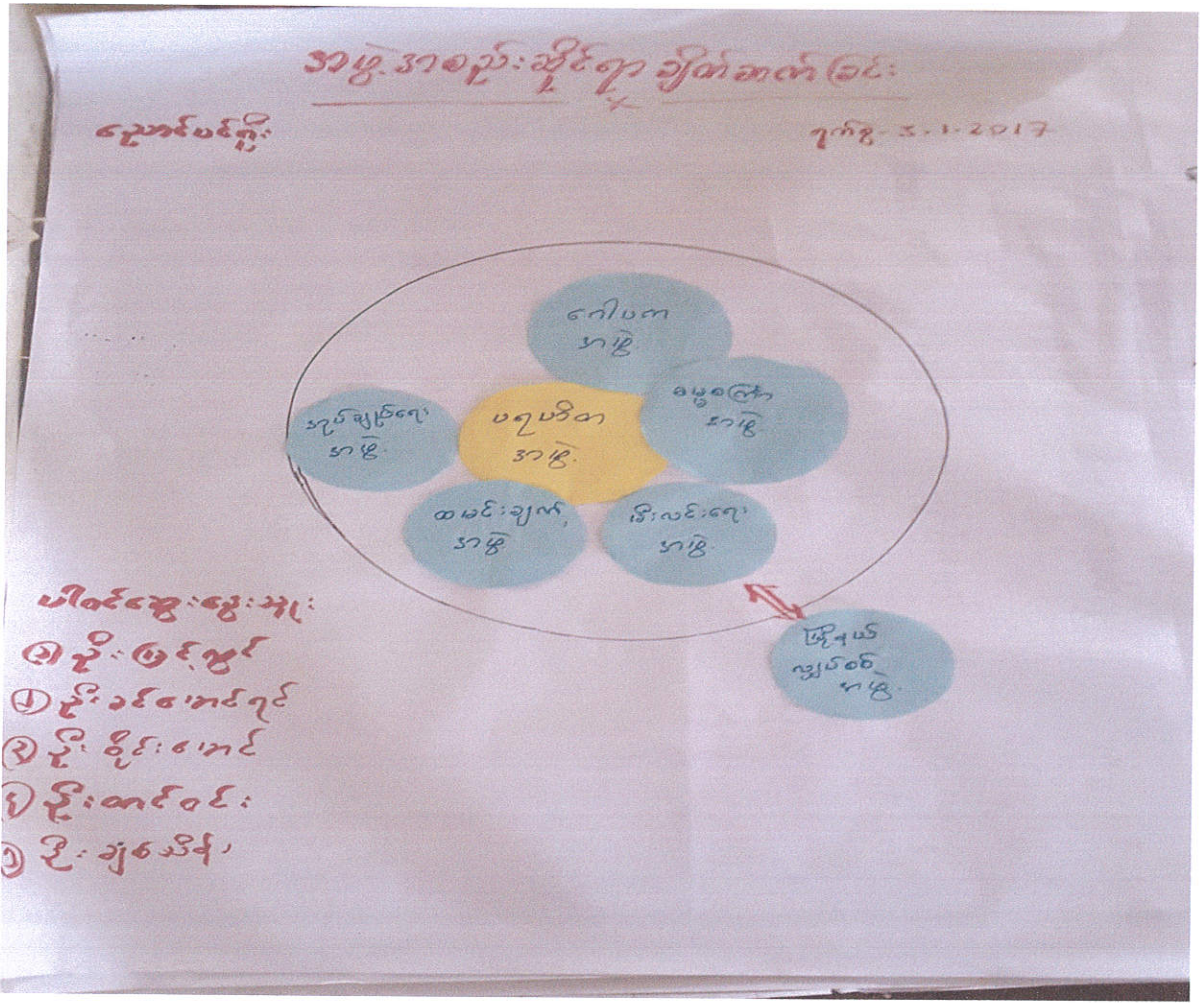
အဖွဲ့အစည်းဆိုင်ရာ ချိတ်ဆက်ခြင်း

ညောင်ပင်ကွိုး

ရက်စွဲ-၁.၁.2017

ဂေါပက
အဖွဲ့

ဓမ္မစကြာ
အဖွဲ့

ဘုန်းကြီးကျောင်း
အဖွဲ့

ပရဟိတ
အဖွဲ့

ထမင်းချက်
အဖွဲ့

ဒိုးလင်းရေး
အဖွဲ့

မြို့နယ်
ဘုရားစင်
အဖွဲ့

ပါဝင်ဆွေးနွေးသူ

၁) ဦးဖြင့်ဆွေ
၂) ဦးခင်မောင်ဂျင်
၃) ဦးစိုးမောင်
၄) ဦးထင်ဝင်း
၅) ဦးကျော်သိန်း